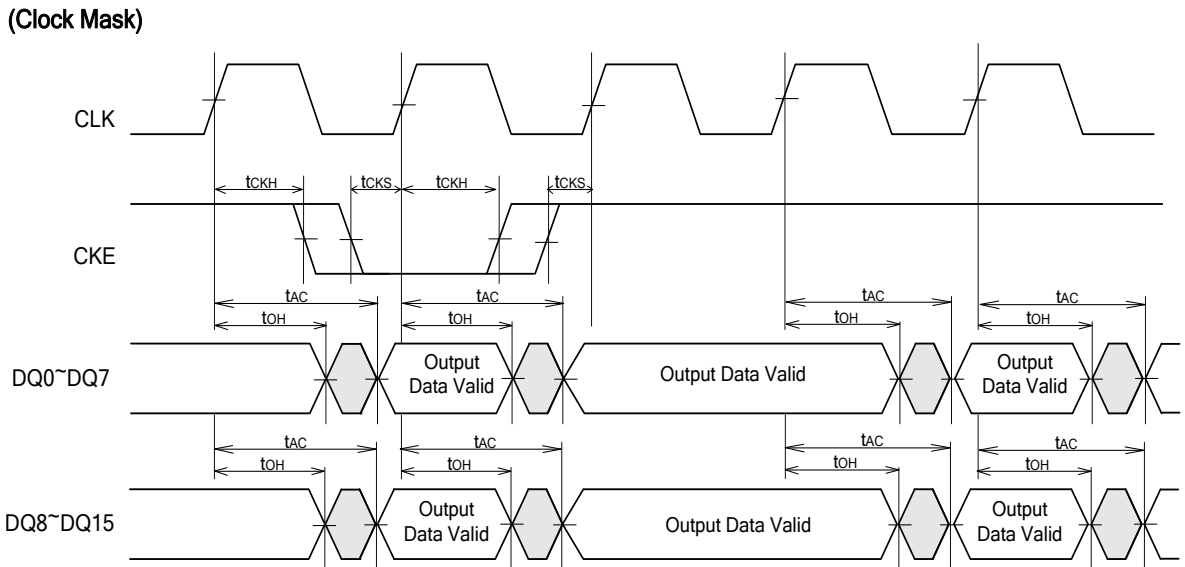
(Clock Mask)

CLK

$t_{CKH}$ $t_{CKS}$ $t_{CKH}$ $t_{CKS}$

CKE

$t_{AC}$ $t_{AC}$ $t_{AC}$ $t_{AC}$

$t_{OH}$ $t_{OH}$ $t_{OH}$ $t_{OH}$

DQ0~DQ7

Output Data Valid

Output Data Valid

Output Data Valid

$t_{AC}$ $t_{AC}$ $t_{AC}$ $t_{AC}$

$t_{OH}$ $t_{OH}$ $t_{OH}$ $t_{OH}$

DQ8~DQ15

Output Data Valid

Output Data Valid

Output Data Valid